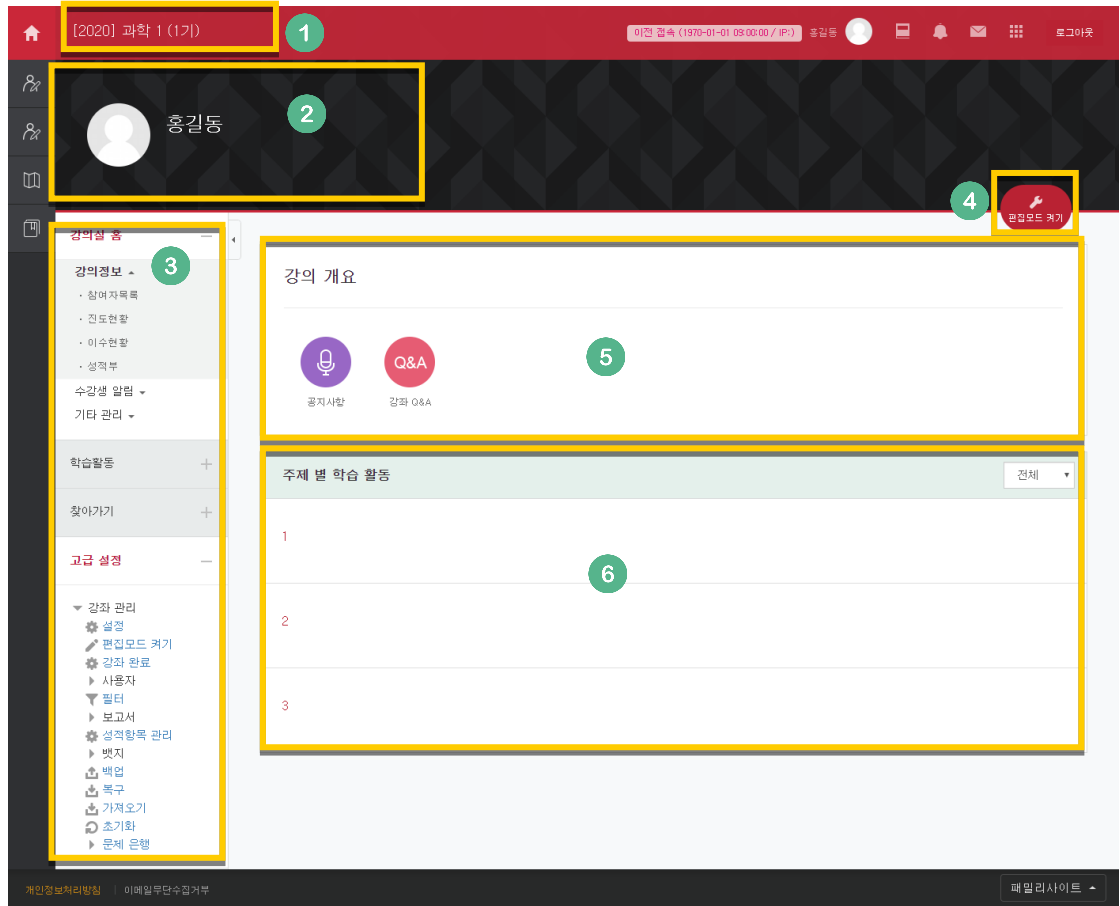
[2020] 과학 1 (1기)

1

이전 접속 (1970-01-01 09:00:00 / IP:) 홍길동

로그아웃

홍길동

2

4

편집모드 켜기

강의실 홈

3

강의정보

· 참여자목록

· 진도현황

· 이수현황

· 성적부

수강생 알림

기타 관리

학습활동

찾아가기

고급 설정

강좌 관리

설정

편집모드 켜기

강좌 완료

사용자

필터

보고서

성적항목 관리

뱃지

백업

복구

가져오기

초기화

문제 은행

강의 개요

공지사항

Q&A

강좌 Q&A

5

주제 별 학습 활동

전체

1

6

2

3

개인정보처리방침 | 이메일무단수집거부

패밀리사이트